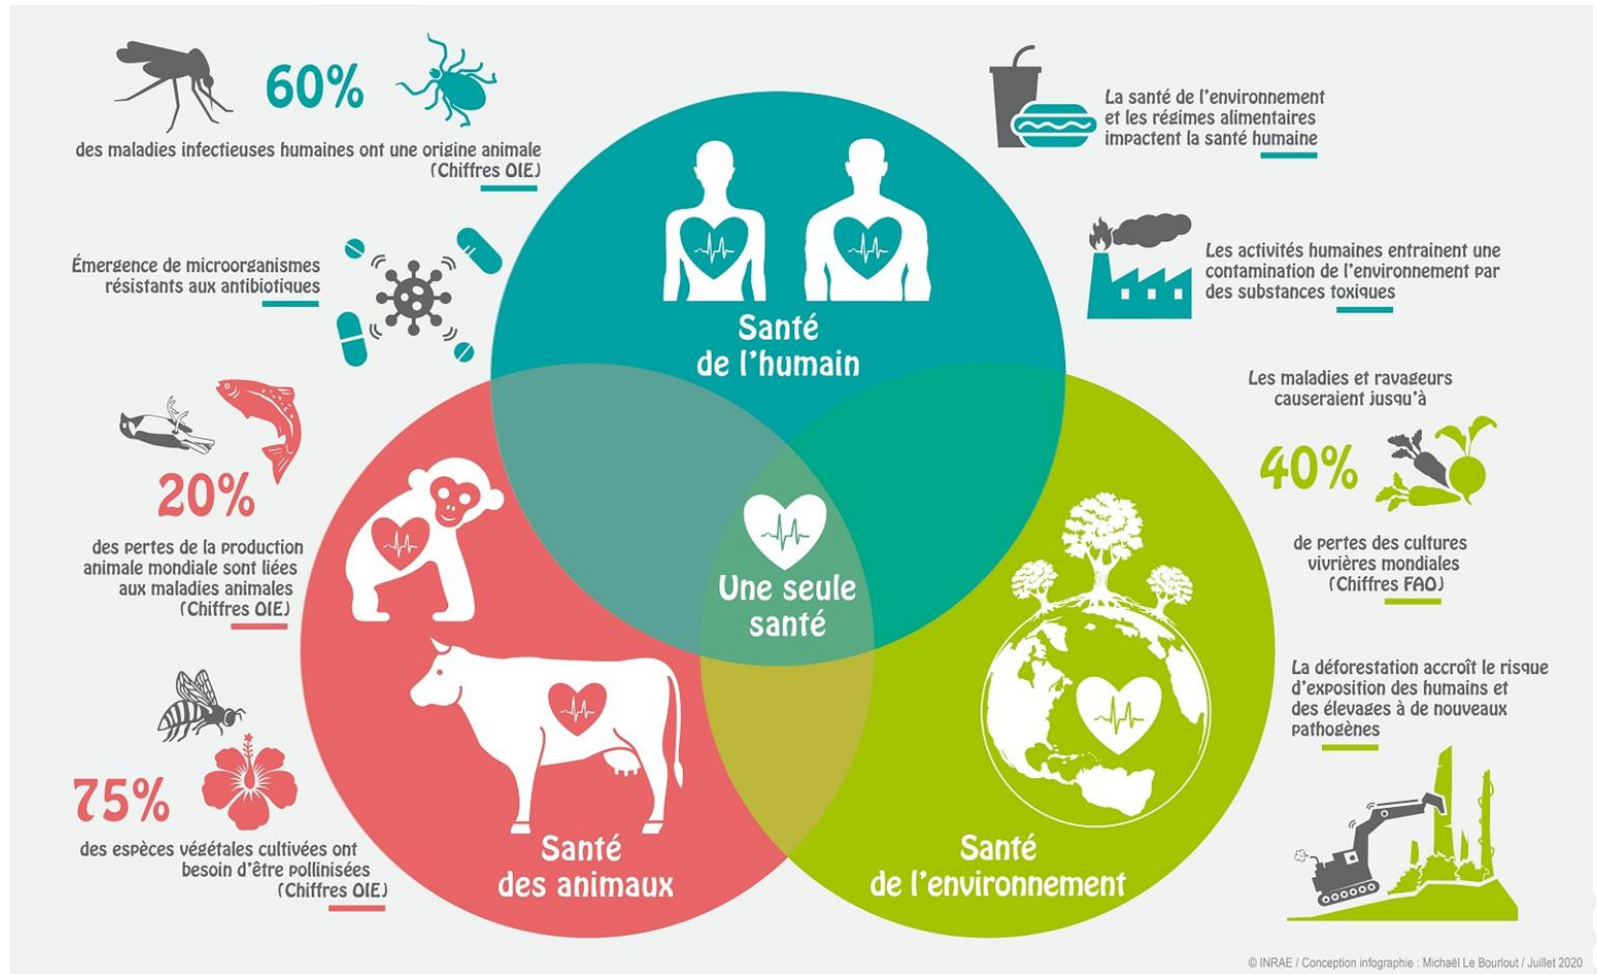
60%

des maladies infectieuses humaines ont une origine animale (Chiffres OIE)

Émergence de microorganismes résistants aux antibiotiques

20%

des pertes de la production animale mondiale sont liées aux maladies animales (Chiffres OIE)

75%

des espèces végétales cultivées ont besoin d'être pollinisées (Chiffres OIE)

La santé de l'environnement et les régimes alimentaires impactent la santé humaine

Les activités humaines entrainent une contamination de l'environnement par des substances toxiques

Les maladies et ravageurs causeraient jusqu'à

40%

de pertes des cultures vivrières mondiales (Chiffres FAO)

La déforestation accroît le risque d'exposition des humains et des élevages à de nouveaux pathogènes

Santé de l'humain

Une seule santé

Santé des animaux

Santé de l'environnement

© INRAE / Conception infographie : Michaël Le Bourlout / Juillet 2020